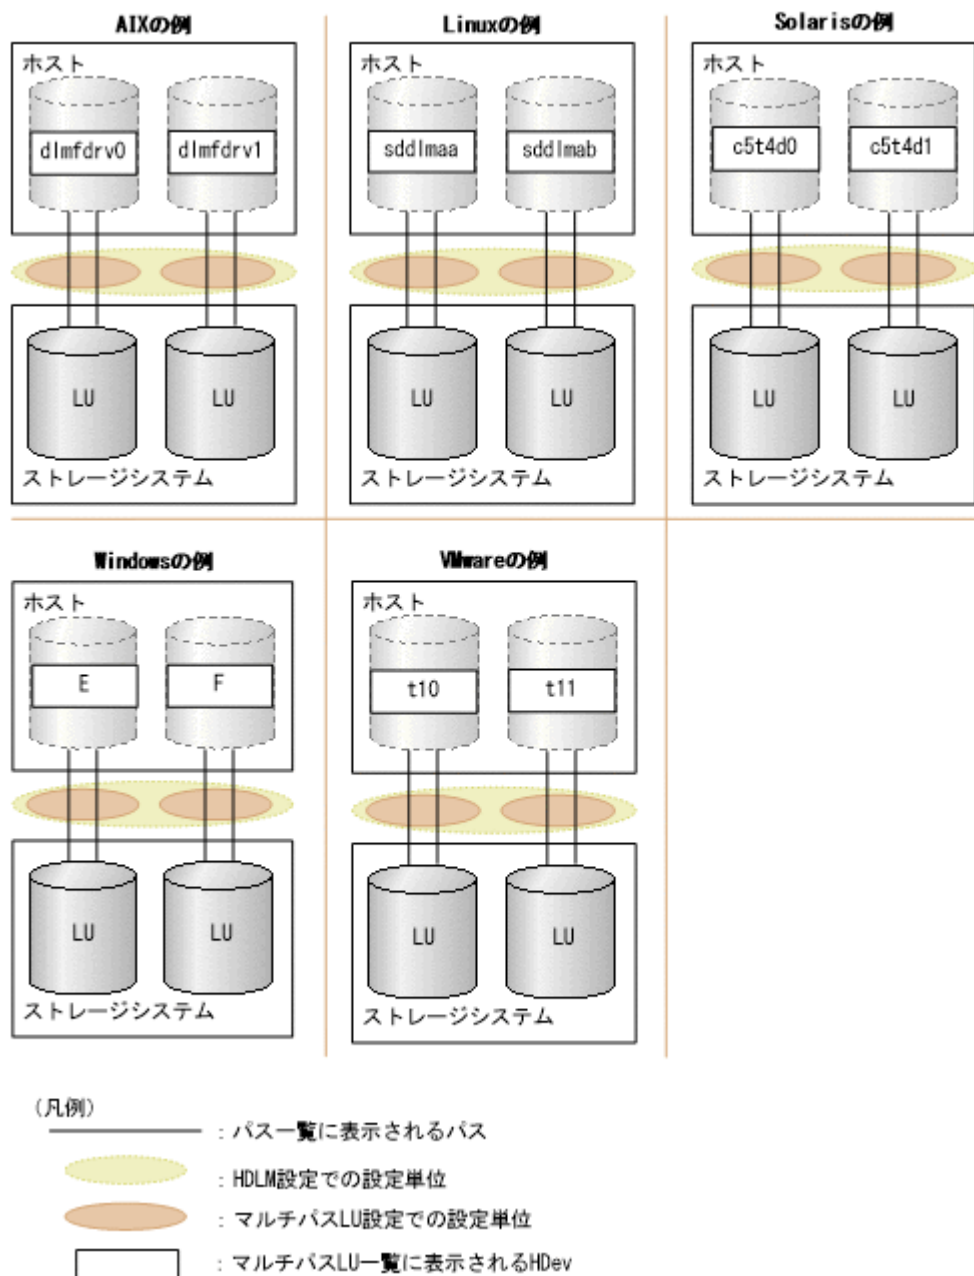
AIXの例

ホスト

dlmfdrv0

dlmfdrv1

LU

LU

ストレージシステム

Linuxの例

ホスト

sddlmaa

sddlmab

LU

LU

ストレージシステム

Solarisの例

ホスト

c5t4d0

c5t4d1

LU

LU

ストレージシステム

Windowsの例

ホスト

E

F

LU

LU

ストレージシステム

VMwareの例

ホスト

t10

t11

LU

LU

ストレージシステム

(凡例)

：パス一覧に表示されるパス

：HDLM設定での設定単位

：マルチパスLU設定での設定単位

：マルチパスLU一覧に表示されるHDev